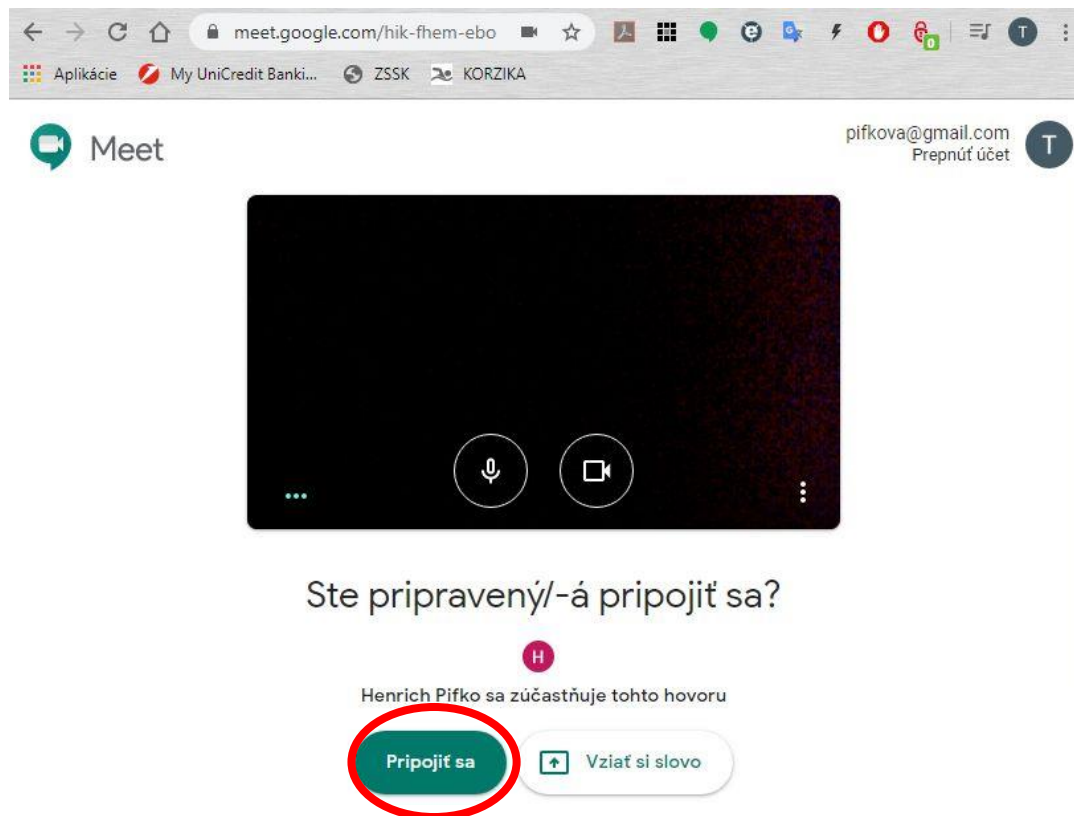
meet.google.com/hik-fhem-ebo

Aplikácie My UniCredit Banki... ZSSK KORZIKA

Meet

pifkova@gmail.com
Prepnúť účet

T

Ste pripravený/-á pripojiť sa?

H

Henrich Pifko sa zúčastňuje tohto hovoru

Pripojiť sa

Vziať si slovo